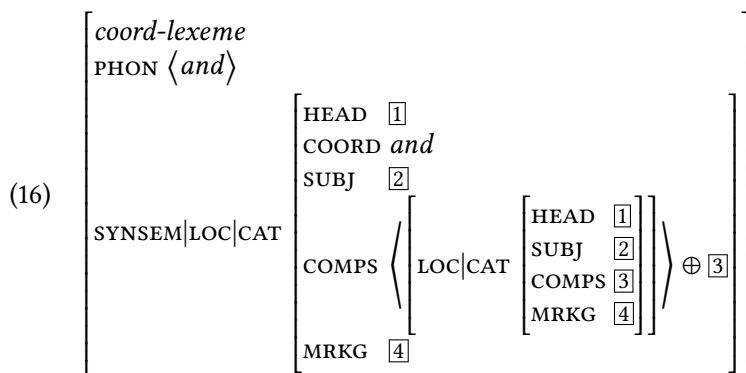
(16) $\begin{bmatrix} \textit{coord-lexeme} \\ \text{PHON } \langle \textit{and} \rangle \\ \text{SYNSEM|LOC|CAT} \begin{bmatrix} \text{HEAD } \boxed{1} \\ \text{COORD } \textit{and} \\ \text{SUBJ } \boxed{2} \\ \text{COMPS } \left\langle \begin{bmatrix} \text{LOC|CAT} \begin{bmatrix} \text{HEAD } \boxed{1} \\ \text{SUBJ } \boxed{2} \\ \text{COMPS } \boxed{3} \\ \text{MRKG } \boxed{4} \end{bmatrix} \end{bmatrix} \right\rangle \oplus \boxed{3} \\ \text{MRKG } \boxed{4} \end{bmatrix} \end{bmatrix}$